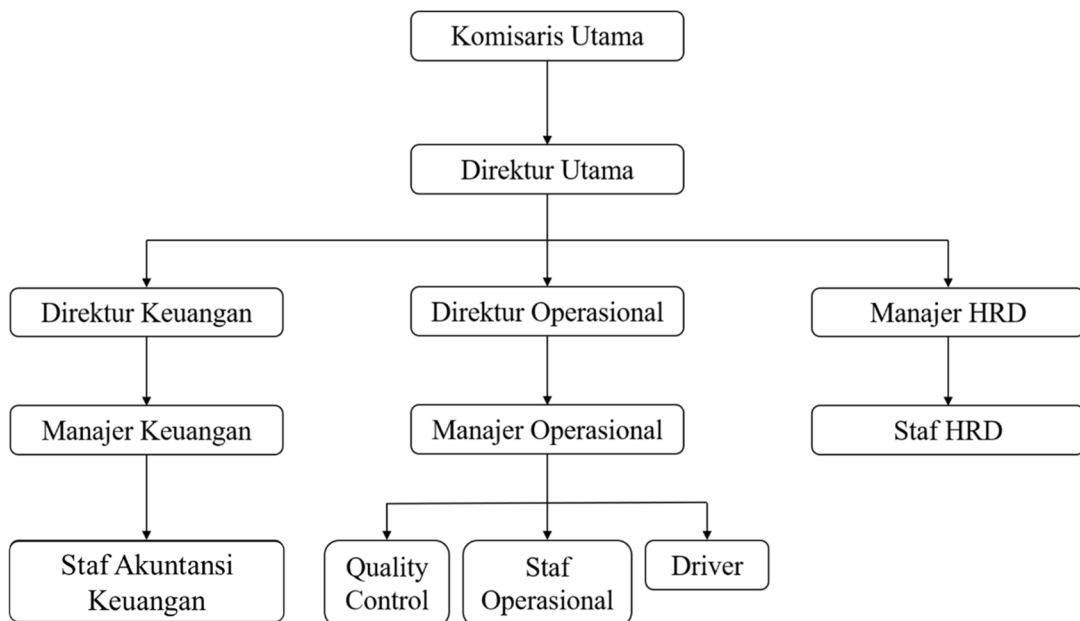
Komisaris Utama

Direktur Utama

Direktur Keuangan

Direktur Operasional

Manajer HRD

Manajer Keuangan

Manajer Operasional

Staf HRD

Staf Akuntansi Keuangan

Quality Control

Staf Operasional

Driver